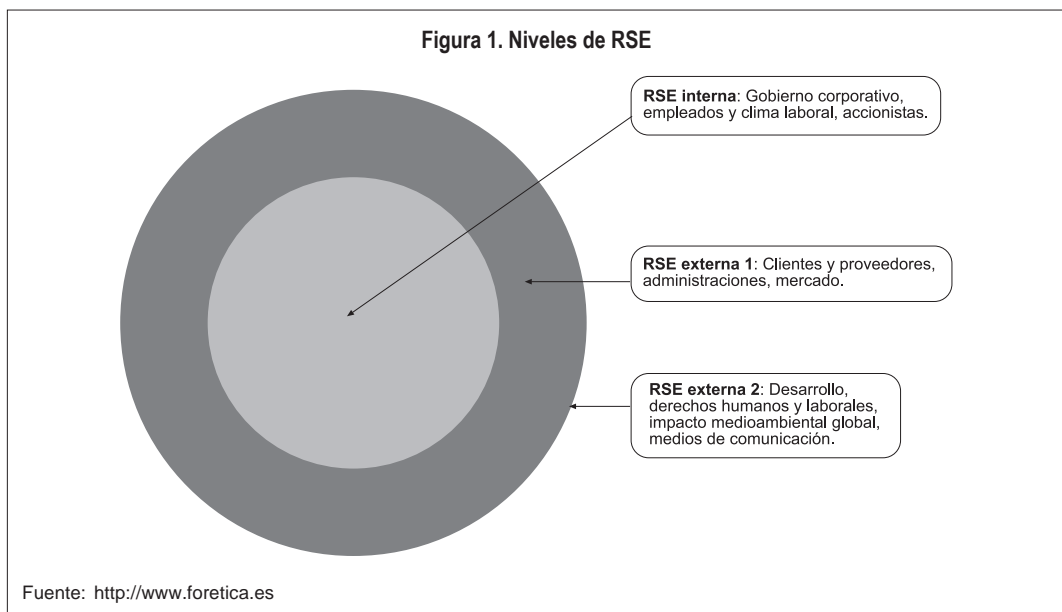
Figura 1. Niveles de RSE

RSE interna: Gobierno corporativo, empleados y clima laboral, accionistas.

RSE externa 1: Clientes y proveedores, administraciones, mercado.

RSE externa 2: Desarrollo, derechos humanos y laborales, impacto medioambiental global, medios de comunicación.

Fuente: http://www.foretica.es